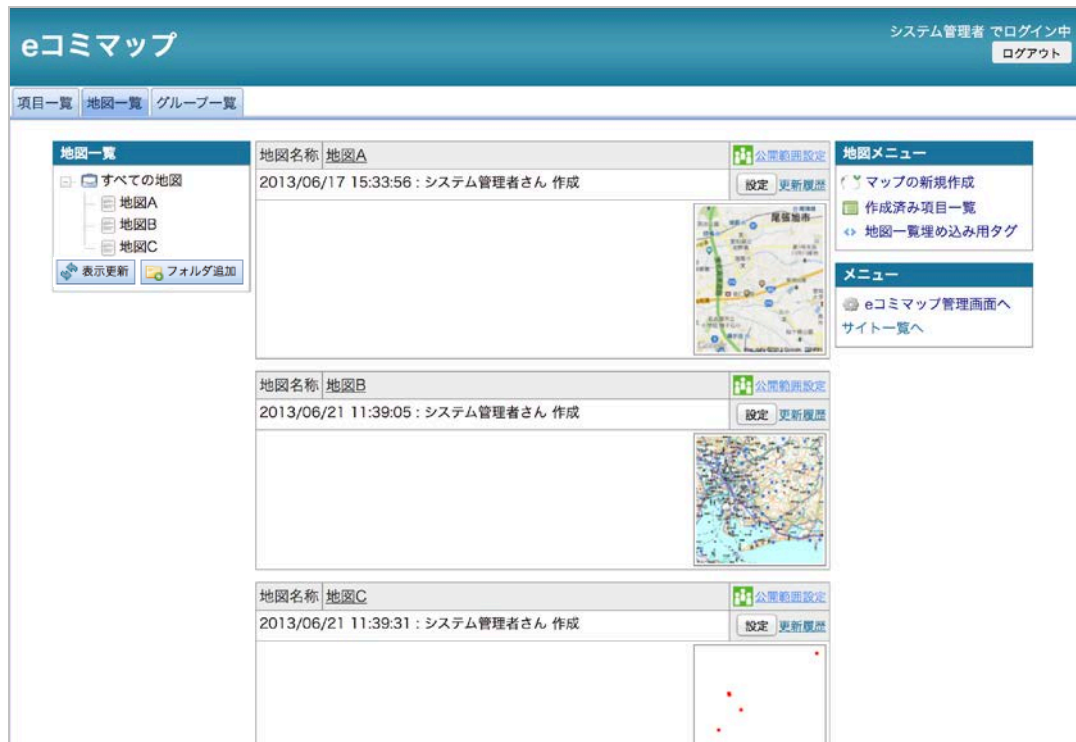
eコミマップ

システム管理者 でログイン中
ログアウト

項目一覧 地図一覧 グループ一覧

地図一覧
すべての地図
地図A
地図B
地図C
表示更新 フォルダ追加

地図名称 地図A
公開範囲設定
2013/06/17 15:33:56 : システム管理者さん 作成
設定 更新履歴

地図名称 地図B
公開範囲設定
2013/06/21 11:39:05 : システム管理者さん 作成
設定 更新履歴

地図名称 地図C
公開範囲設定
2013/06/21 11:39:31 : システム管理者さん 作成
設定 更新履歴

地図メニュー
マップの新規作成
作成済み項目一覧
地図一覧埋め込み用タグ

メニュー
eコミマップ管理画面へ
サイト一覧へ